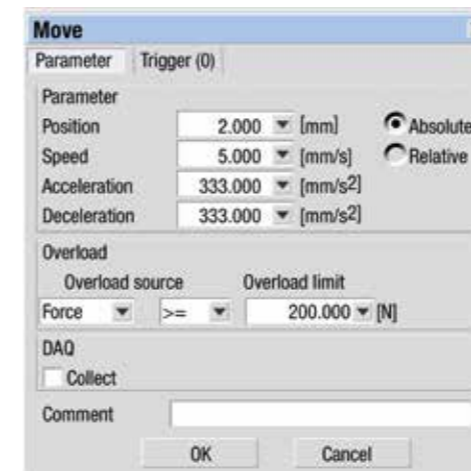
Move

Parameter Trigger (0)

Parameter

Position 2.000 [mm] Absolute

Speed 5.000 [mm/s] Relative

Acceleration 333.000 [mm/s$^2$]

Deceleration 333.000 [mm/s$^2$]

Overload

Overload source Overload limit

Force >= 200.000 [N]

DAQ

Collect

Comment

OK Cancel